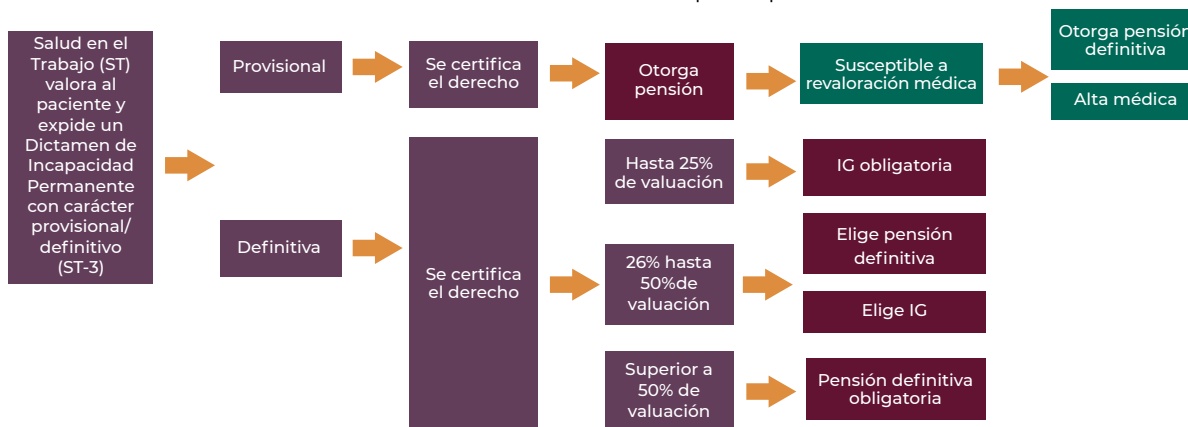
Salud en el Trabajo (ST) valora al paciente y expide un Dictamen de Incapacidad Permanente con carácter provisional/ definitivo (ST-3)

Provisional

Se certifica el derecho

Otorga pensión

Susceptible a revaloración médica

Otorga pensión definitiva

Alta médica

Definitiva

Se certifica el derecho

Hasta 25% de valuación

IG obligatoria

26% hasta 50%de valuación

Elige pensión definitiva

Elige IG

Superior a 50% de valuación

Pensión definitiva obligatoria